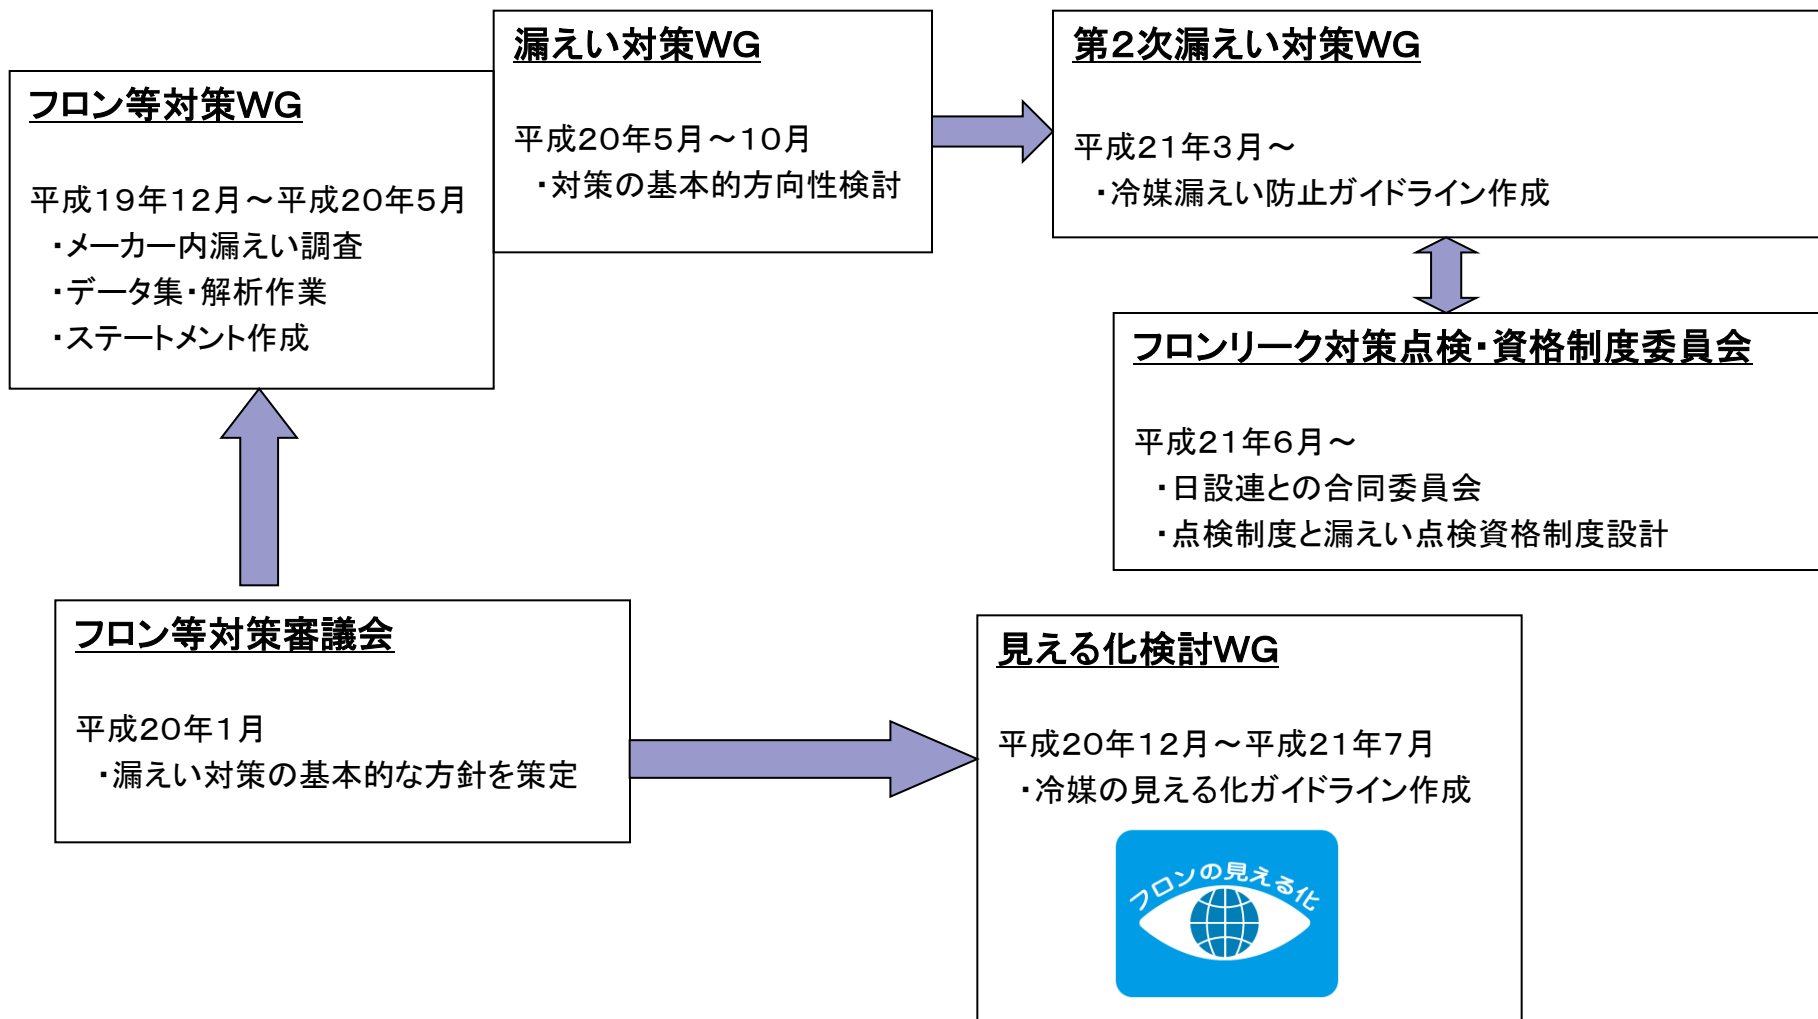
漏えい対策WG

平成20年5月～10月
・対策の基本的方向性検討

第2次漏えい対策WG

平成21年3月～
・冷媒漏えい防止ガイドライン作成

フロン等対策WG

平成19年12月～平成20年5月
・メーカー内漏えい調査
・データ集・解析作業
・ステートメント作成

フロンリーク対策点検・資格制度委員会

平成21年6月～
・日設連との合同委員会
・点検制度と漏えい点検資格制度設計

フロン等対策審議会

平成20年1月
・漏えい対策の基本的な方針を策定

見える化検討WG

平成20年12月～平成21年7月
・冷媒の見える化ガイドライン作成

フロンの見える化